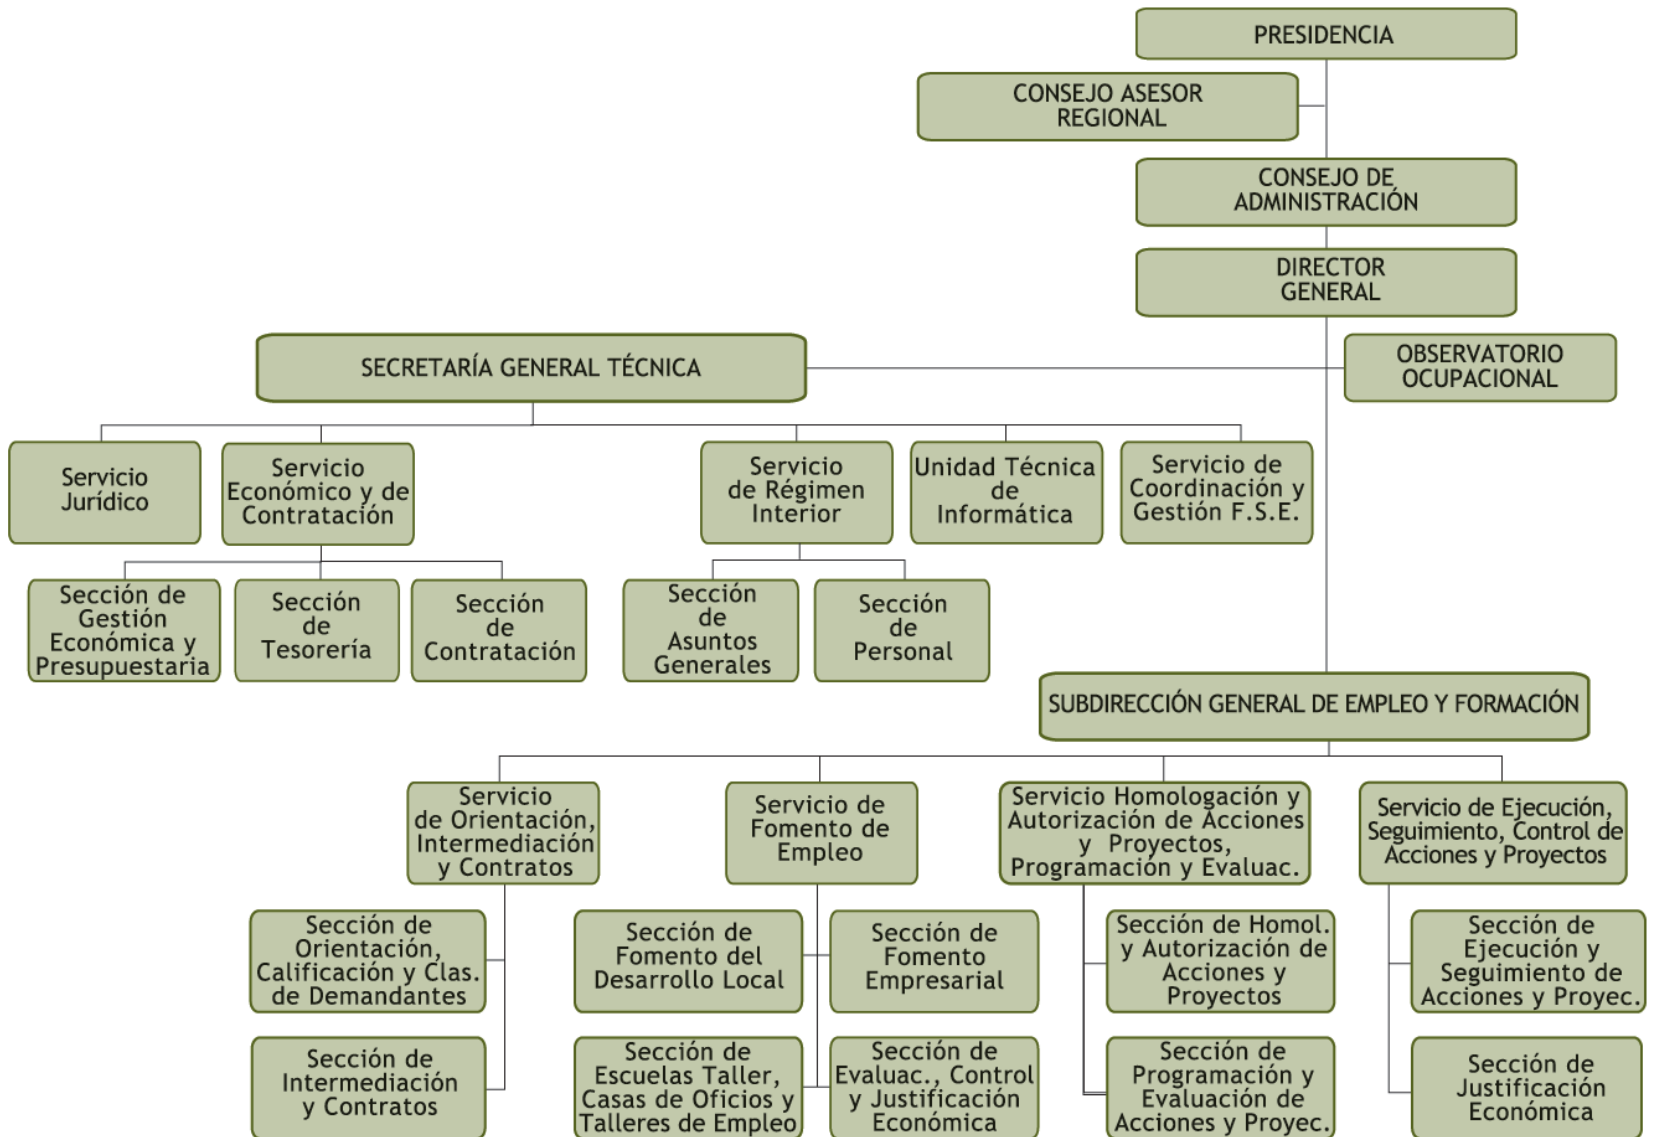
PRESIDENCIA

CONSEJO ASESOR REGIONAL

CONSEJO DE ADMINISTRACIÓN

DIRECTOR GENERAL

SECRETARÍA GENERAL TÉCNICA

OBSERVATORIO OCUPACIONAL

Servicio Jurídico

Servicio Económico y de Contratación

Servicio de Régimen Interior

Unidad Técnica de Informática

Servicio de Coordinación y Gestión F.S.E.

Sección de Gestión Económica y Presupuestaria

Sección de Tesorería

Sección de Contratación

Sección de Asuntos Generales

Sección de Personal

SUBDIRECCIÓN GENERAL DE EMPLEO Y FORMACIÓN

Servicio de Orientación, Intermediación y Contratos

Servicio de Fomento de Empleo

Servicio Homologación y Autorización de Acciones y Proyectos, Programación y Evaluac.

Servicio de Ejecución, Seguimiento, Control de Acciones y Proyectos

Sección de Orientación, Calificación y Clas. de Demandantes

Sección de Fomento del Desarrollo Local

Sección de Fomento Empresarial

Sección de Homol. y Autorización de Acciones y Proyectos

Sección de Ejecución y Seguimiento de Acciones y Proyec.

Sección de Intermediación y Contratos

Sección de Escuelas Taller, Casas de Oficios y Talleres de Empleo

Sección de Evaluac., Control y Justificación Económica

Sección de Programación y Evaluación de Acciones y Proyec.

Sección de Justificación Económica